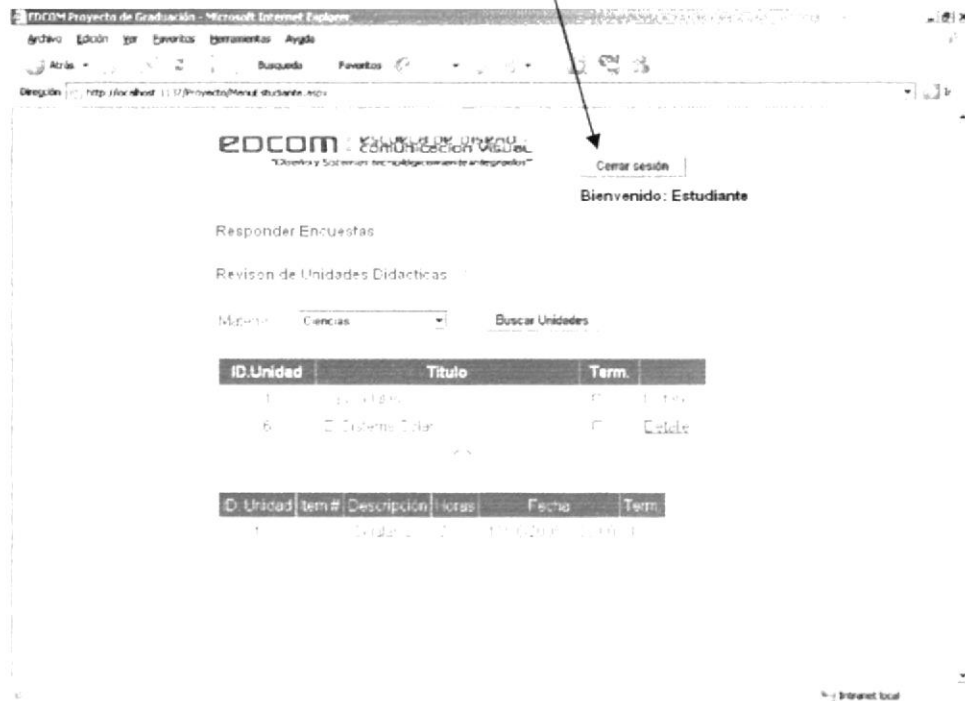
EDCOM Proyecto de Graduación - Microsoft Internet Explorer

Archivo Edición Ver Favoritos Herramientas Ayuda

Atrás Búsqueda Favoritos

Dirección http://localhost:1137/Proyecto/MenuEstudiante.aspx

EDCOM ESCUELA DE DISEÑO Y COMUNICACIÓN VISUAL
"Diseño y Sistemas tecnológicamente integrados"

Cerrar sesión

Bienvenido: Estudiante

Responder Encuestas

Revison de Unidades Didacticas

Materia: Ciencias Buscar Unidades

| ID.Unidad | Titulo | Term. | |
|---|---|---|---|
| 1 | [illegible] | | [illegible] |
| 6 | El Sistema Solar | | Detalle |

| ID.Unidad | Item # | Descripción | Horas | Fecha | Term. |
|---|---|---|---|---|---|
| 1 | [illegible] | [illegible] | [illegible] | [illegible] | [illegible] |

Intranet local